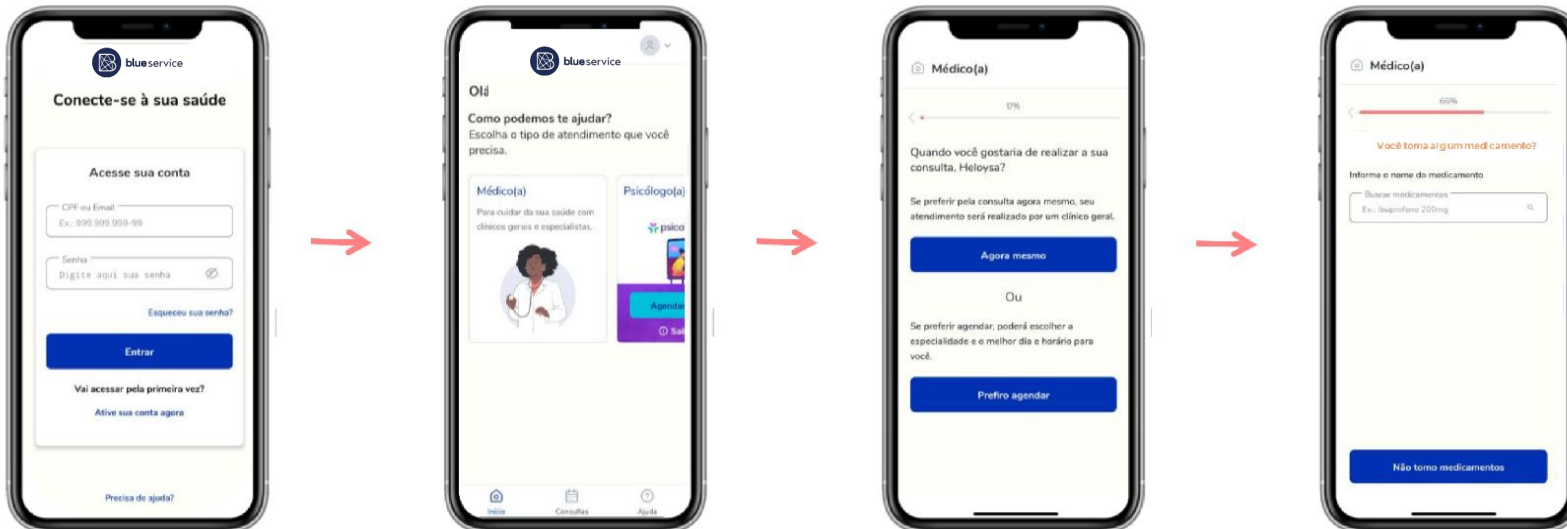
blueservice

Conecte-se à sua saúde

Acesse sua conta

CPF ou Email
Ex.: 999.999.999-99

Senha
Digite aqui sua senha

Esqueceu sua senha?

Entrar

Vai acessar pela primeira vez?

Ative sua conta agora

Precisa de ajuda?

blueservice

Olá

Como podemos te ajudar?
Escolha o tipo de atendimento que você precisa.

Médico(a)
Para cuidar da sua saúde com clínicos gerais e especialistas.

Psicólogo(a)
psico

Agenda

Sai

Início Consultas Ajuda

Médico(a)

0%

Quando você gostaria de realizar a sua consulta, Heloysa?

Se preferir pela consulta agora mesmo, seu atendimento será realizado por um clínico geral.

Agora mesmo

Ou

Se preferir agendar, poderá escolher a especialidade e o melhor dia e horário para você.

Prefiro agendar

Médico(a)

66%

Você toma algum medicamento?

Informe o nome do medicamento

Buscar medicamentos
Ex.: Ibuprofeno 200mg

Não tomo medicamentos